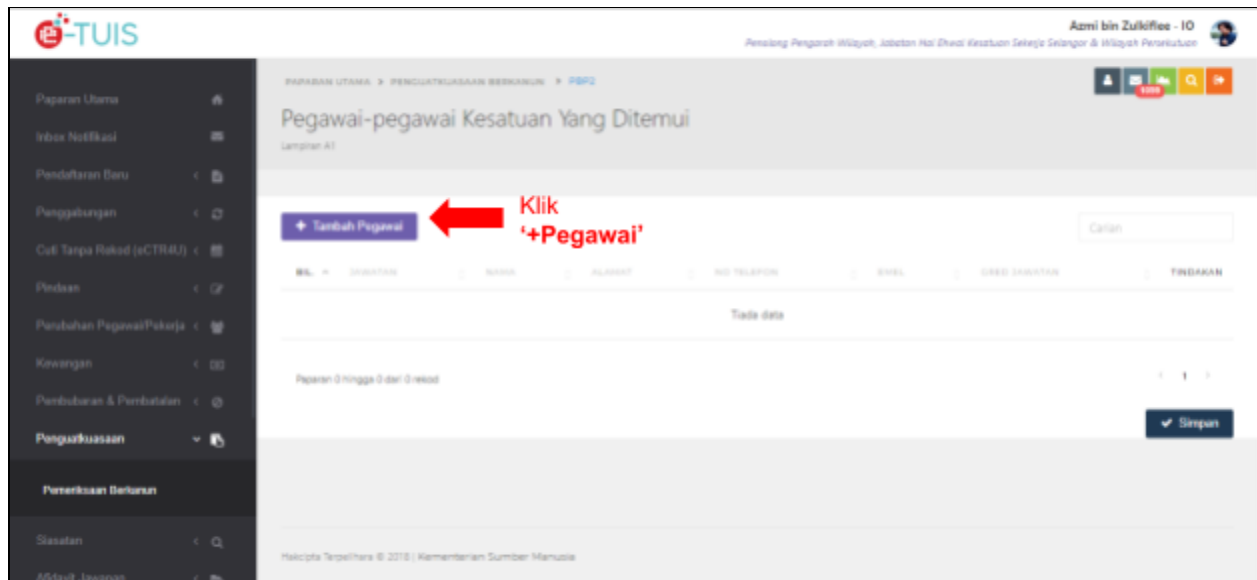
e-TUIS

Azmi bin Zulkiflee - IO
Penolong Pengarah Wilayah, Jabatan Hal Ehwal Kesatuan Sekerja Selangor & Wilayah Persekutuan

Paparan Utama
Inbox Notifikasi
Pendaftaran Baru
Penggabungan
Cuti Tanpa Rekod (eCTR4U)
Pindaan
Perubahan Pegawai/Pekerja
Kewangan
Pembubaran & Pembatalan
Penguatkuasaan
Pemeriksaan Berkanun
Siasatan
Afidavit Jawapan

PAPARAN UTAMA > PENGUATKUASAAN BERKANUN > PBP2

1000

Pegawai-pegawai Kesatuan Yang Ditemui
Lampiran A1

+ Tambah Pegawai

Klik
'+Pegawai'

Carian

| BIL. | JAWATAN | NAMA | ALAMAT | NO TELEFON | EMEL | GRED JAWATAN | TINDAKAN |
|---|---|---|---|---|---|---|---|
| Tiada data | | | | | | | |

Paparan 0 hingga 0 dari 0 rekod

‹ 1 ›

✔ Simpan

Hakcipta Terpelihara © 2018 | Kementerian Sumber Manusia